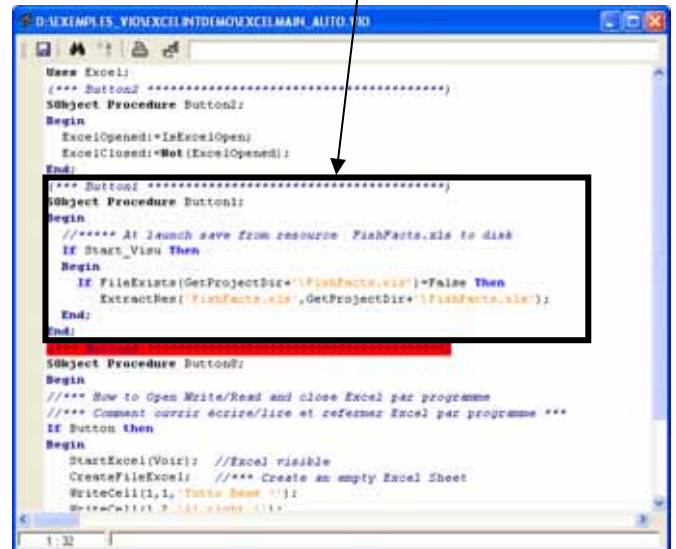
D:\EXEMPLES_V10\EXCEL\NTDEMO\EXCELMAIN_AUTO.TXO

Uses Excel;
(*** Button2 ******************************************)
$Object Procedure Button2;
Begin
ExcelOpened:=IsExcelOpen;
ExcelClosed:=Not(ExcelOpened);
End;
(*** Button1 ******************************************)
$Object Procedure Button1;
Begin
//***** At launch save from resource FishFacts.xls to disk
If Start_Visu Then
Begin
If FileExists(GetProjectDir+'\FishFacts.xls')=False Then
ExtractRes('FishFacts.xls',GetProjectDir+'\FishFacts.xls');
End;
End;
(*** Button0 ******************************************)
$Object Procedure Button0;
Begin
//*** How to Open Write/Read and close Excel par programme
//*** Comment ouvrir écrire/lire et refermer Excel par programme ***
If Button then
Begin
StartExcel(Voir); //Excel visible
CreateFileExcel; //*** Create an empty Excel Sheet
WriteCell(1,1,'Tutto Bene !');
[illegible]

1 : 32